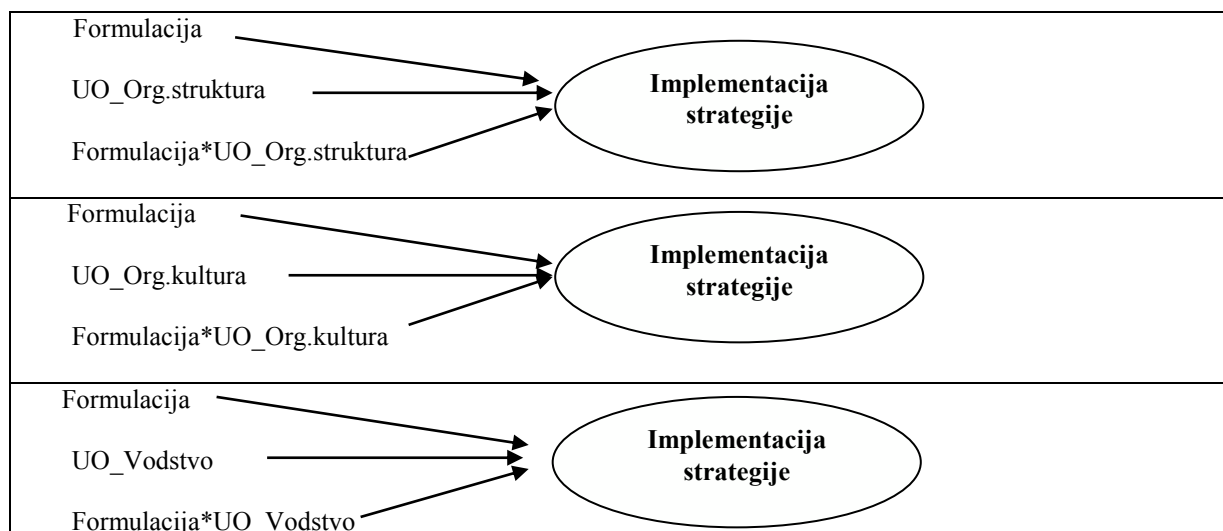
Formulacija

UO_Org.struktura

Formulacija*UO_Org.struktura

**Implementacija strategije**

Formulacija

UO_Org.kultura

Formulacija*UO_Org.kultura

**Implementacija strategije**

Formulacija

UO_Vodstvo

Formulacija*UO_Vodstvo

**Implementacija strategije**